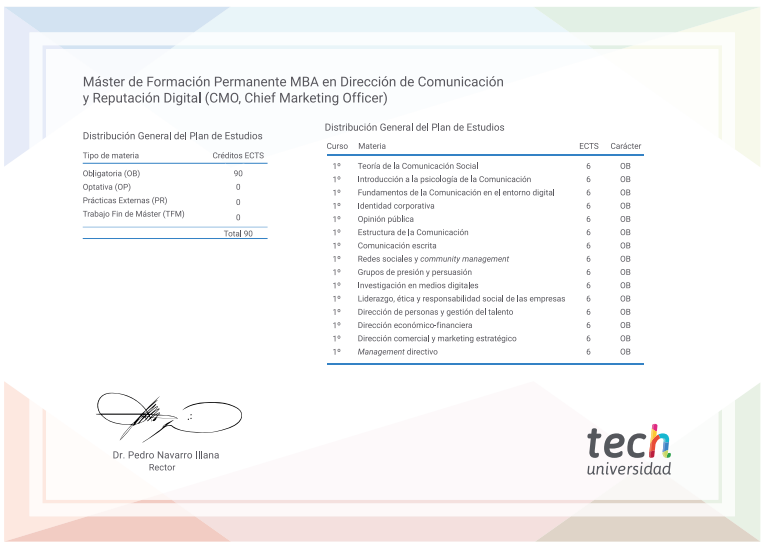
Máster de Formación Permanente MBA en Dirección de Comunicación y Reputación Digital (CMO, Chief Marketing Officer)

Distribución General del Plan de Estudios

| Tipo de materia | Créditos ECTS |
|---|---|
| Obligatoria (OB) | 90 |
| Optativa (OP) | 0 |
| Prácticas Externas (PR) | 0 |
| Trabajo Fin de Máster (TFM) | 0 |
| | Total 90 |

Distribución General del Plan de Estudios

| Curso | Materia | ECTS | Carácter |
|---|---|---|---|
| 1º | Teoría de la Comunicación Social | 6 | OB |
| 1º | Introducción a la psicología de la Comunicación | 6 | OB |
| 1º | Fundamentos de la Comunicación en el entorno digital | 6 | OB |
| 1º | Identidad corporativa | 6 | OB |
| 1º | Opinión pública | 6 | OB |
| 1º | Estructura de la Comunicación | 6 | OB |
| 1º | Comunicación escrita | 6 | OB |
| 1º | Redes sociales y community management | 6 | OB |
| 1º | Grupos de presión y persuasión | 6 | OB |
| 1º | Investigación en medios digitales | 6 | OB |
| 1º | Liderazgo, ética y responsabilidad social de las empresas | 6 | OB |
| 1º | Dirección de personas y gestión del talento | 6 | OB |
| 1º | Dirección económico-financiera | 6 | OB |
| 1º | Dirección comercial y marketing estratégico | 6 | OB |
| 1º | Management directivo | 6 | OB |

Dr. Pedro Navarro Illana
Rector

tech
universidad